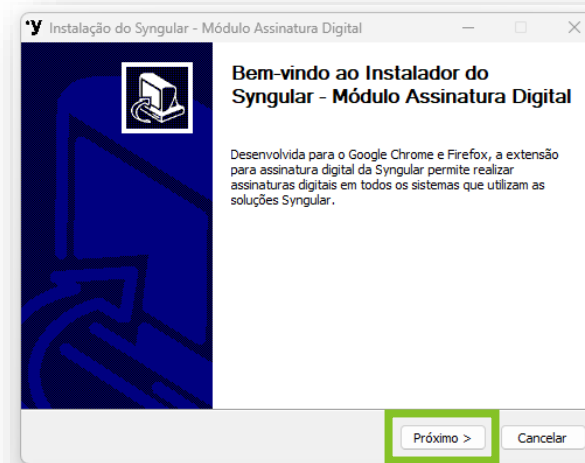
Instalação do Syngular - Módulo Assinatura Digital

Bem-vindo ao Instalador do Syngular - Módulo Assinatura Digital

Desenvolvida para o Google Chrome e Firefox, a extensão para assinatura digital da Syngular permite realizar assinaturas digitais em todos os sistemas que utilizam as soluções Syngular.

Próximo >

Cancelar